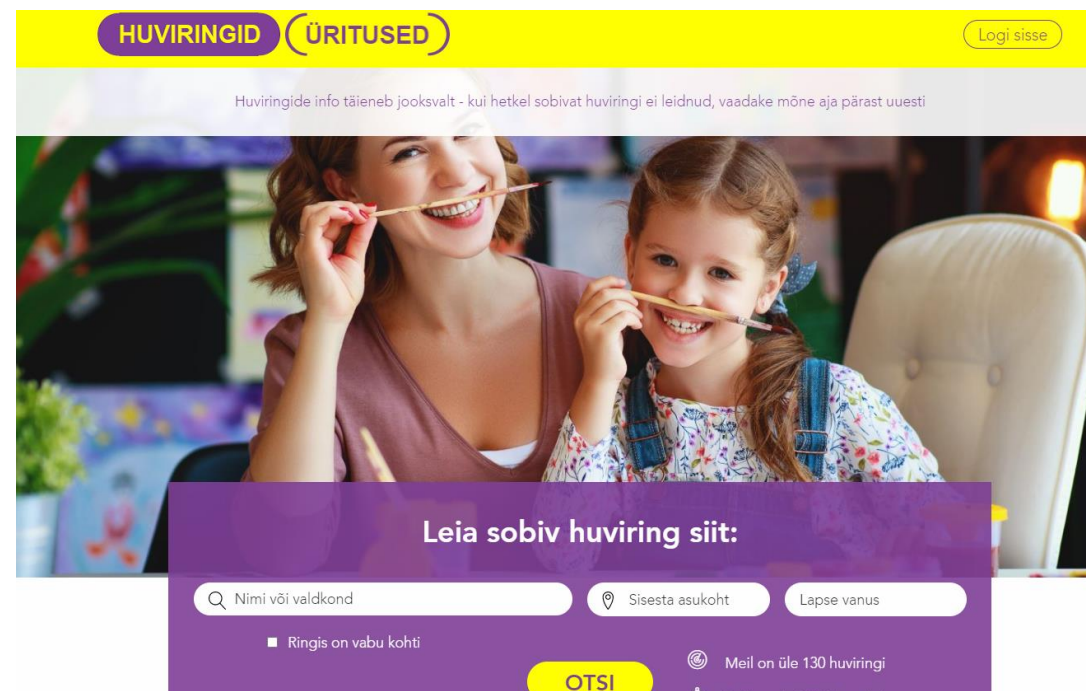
HUVIRINGID ÜRITUSED

Logi sisse

Huviringide info täieneb jooksvalt - kui hetkel sobivat huviringi ei leidnud, vaadake mõne aja pärast uuesti

Leia sobiv huviring siit:

Nimi või valdkond

Sisesta asukoht

Lapse vanus

Ringis on vabu kohti

OTSI

Meil on üle 130 huviringi